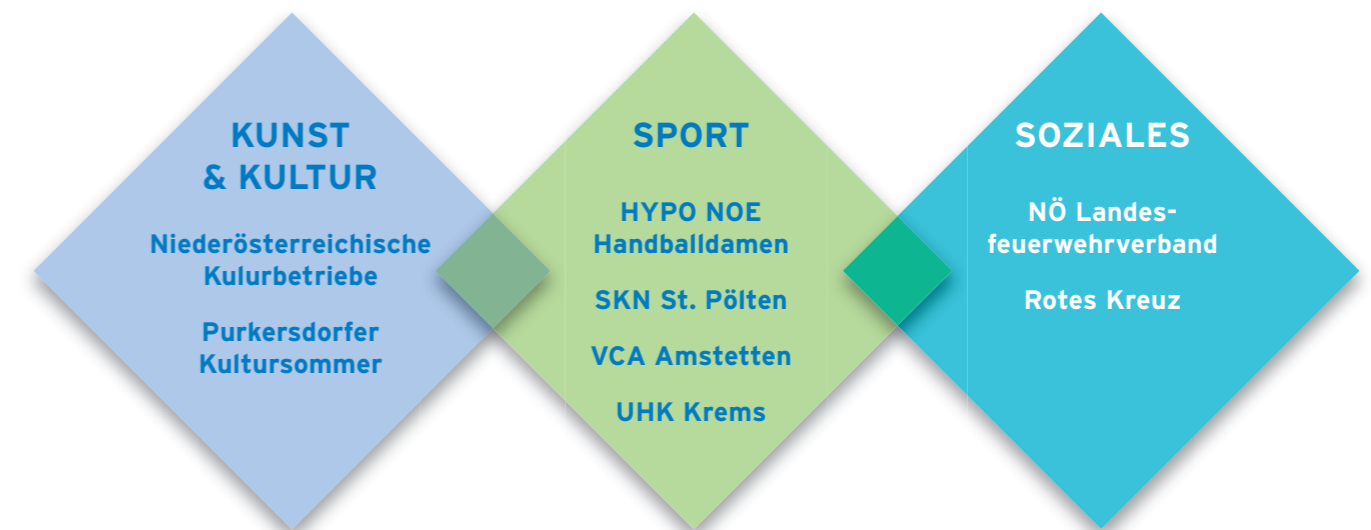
KUNST & KULTUR

Niederösterreichische Kulurbetriebe

Purkersdorfer Kultursommer

SPORT

HYPO NOE Handballdamen

SKN St. Pölten

VCA Amstetten

UHK Krems

SOZIALES

NÖ Landesfeuerwehrverband

Rotes Kreuz